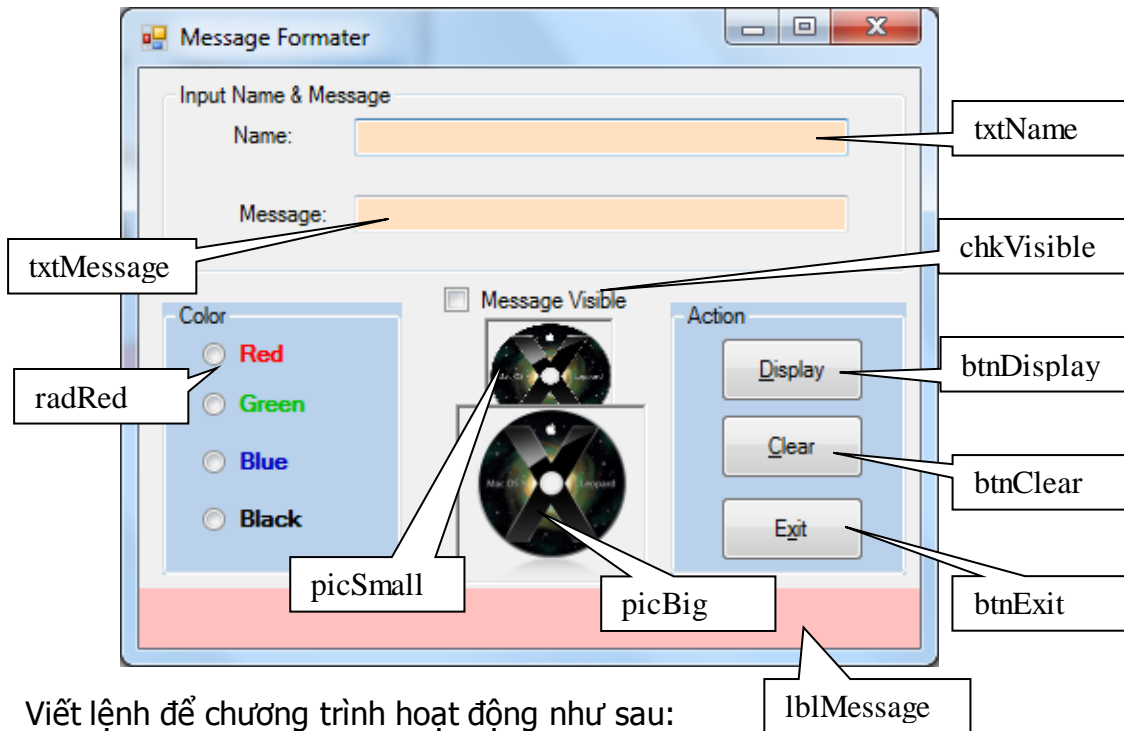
Message Formater

Input Name & Message

Name:

txtName

Message:

txtMessage

chkVisible

Message Visible

Color

Red

Green

Blue

Black

radRed

Action

Display

btnDisplay

Clear

btnClear

Exit

btnExit

picSmall

picBig

lblMessage

Viết lệnh để chương trình hoạt động như sau: